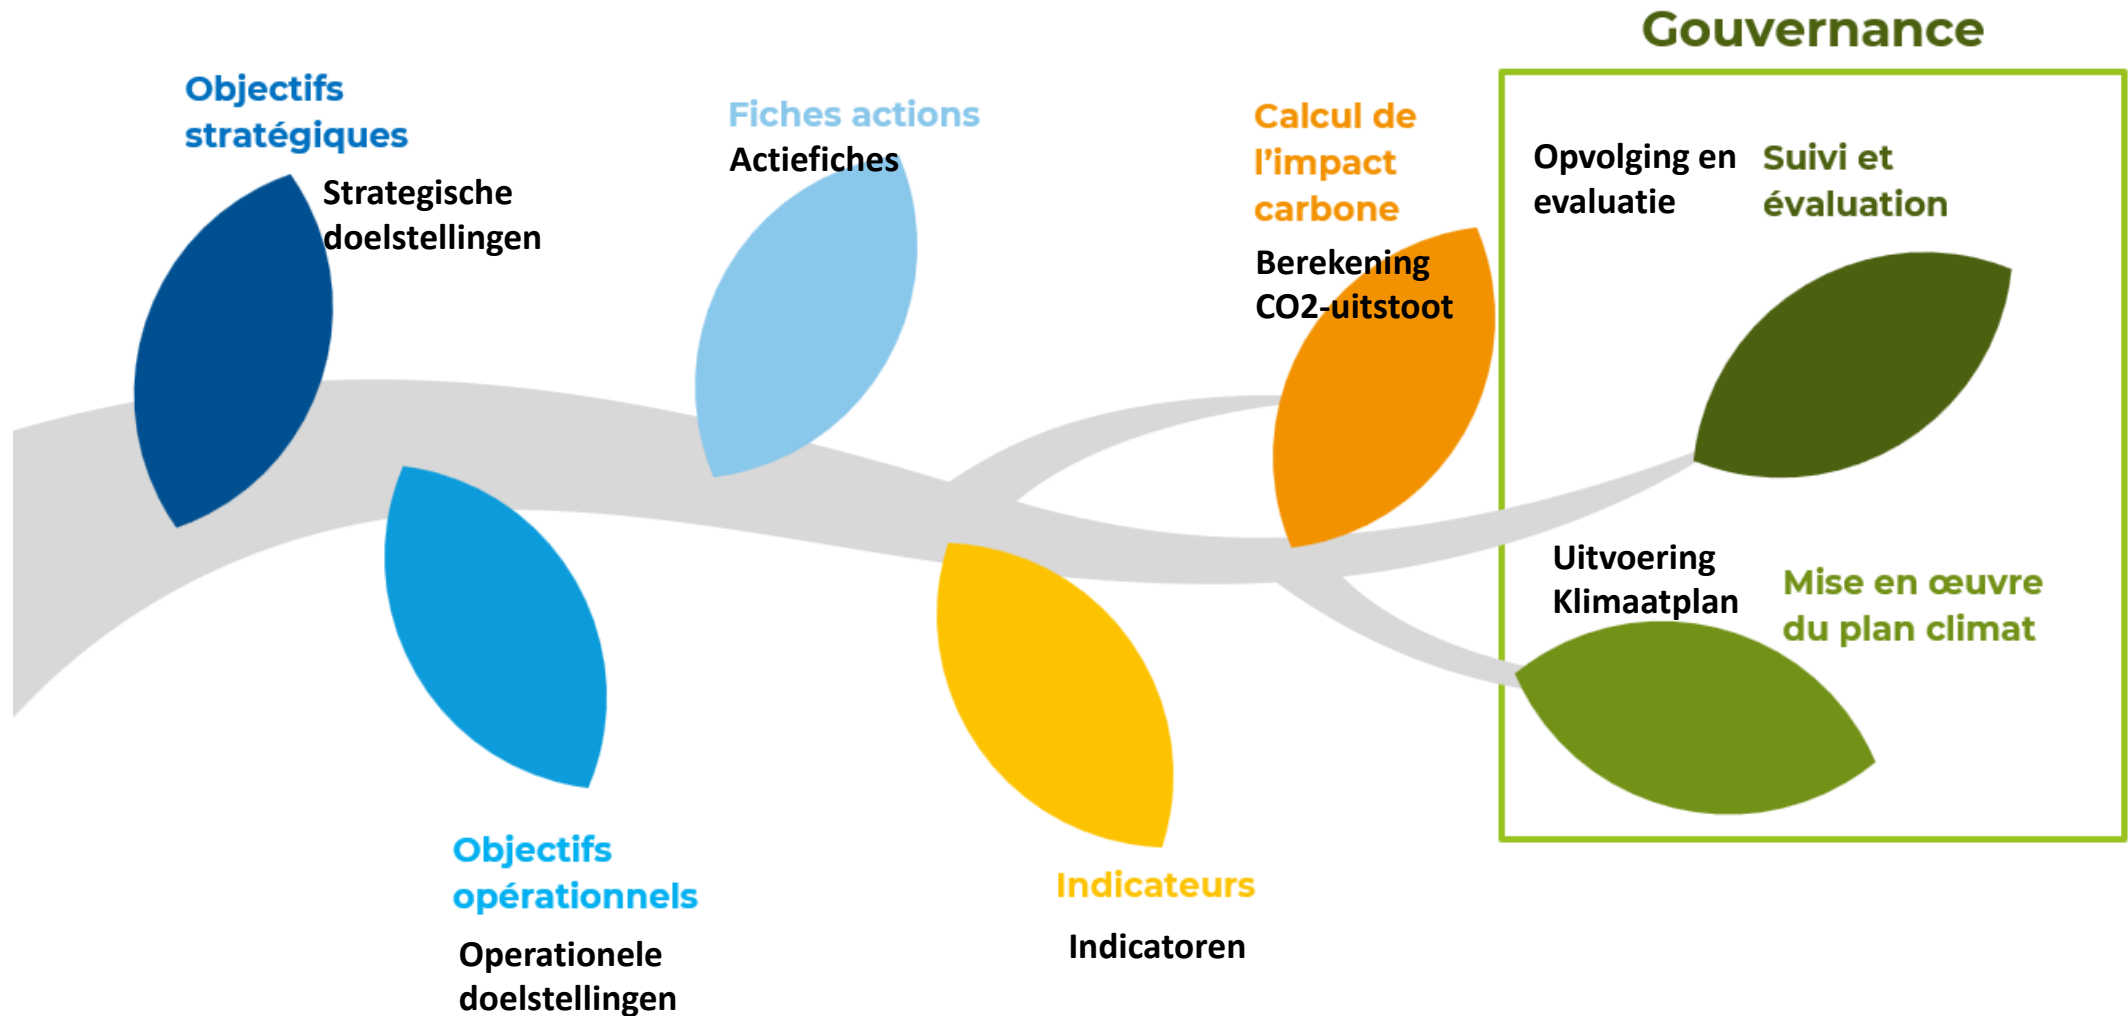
Gouvernance

Objectifs stratégiques

Strategische doelstellingen

Fiches actions

Actiefiches

Calcul de l'impact carbone

Berekening CO2-uitstoot

Opvolging en evaluatie

Suivi et évaluation

Uitvoering Klimaatplan

Mise en œuvre du plan climat

Objectifs opérationnels

Operationele doelstellingen

Indicateurs

Indicatoren